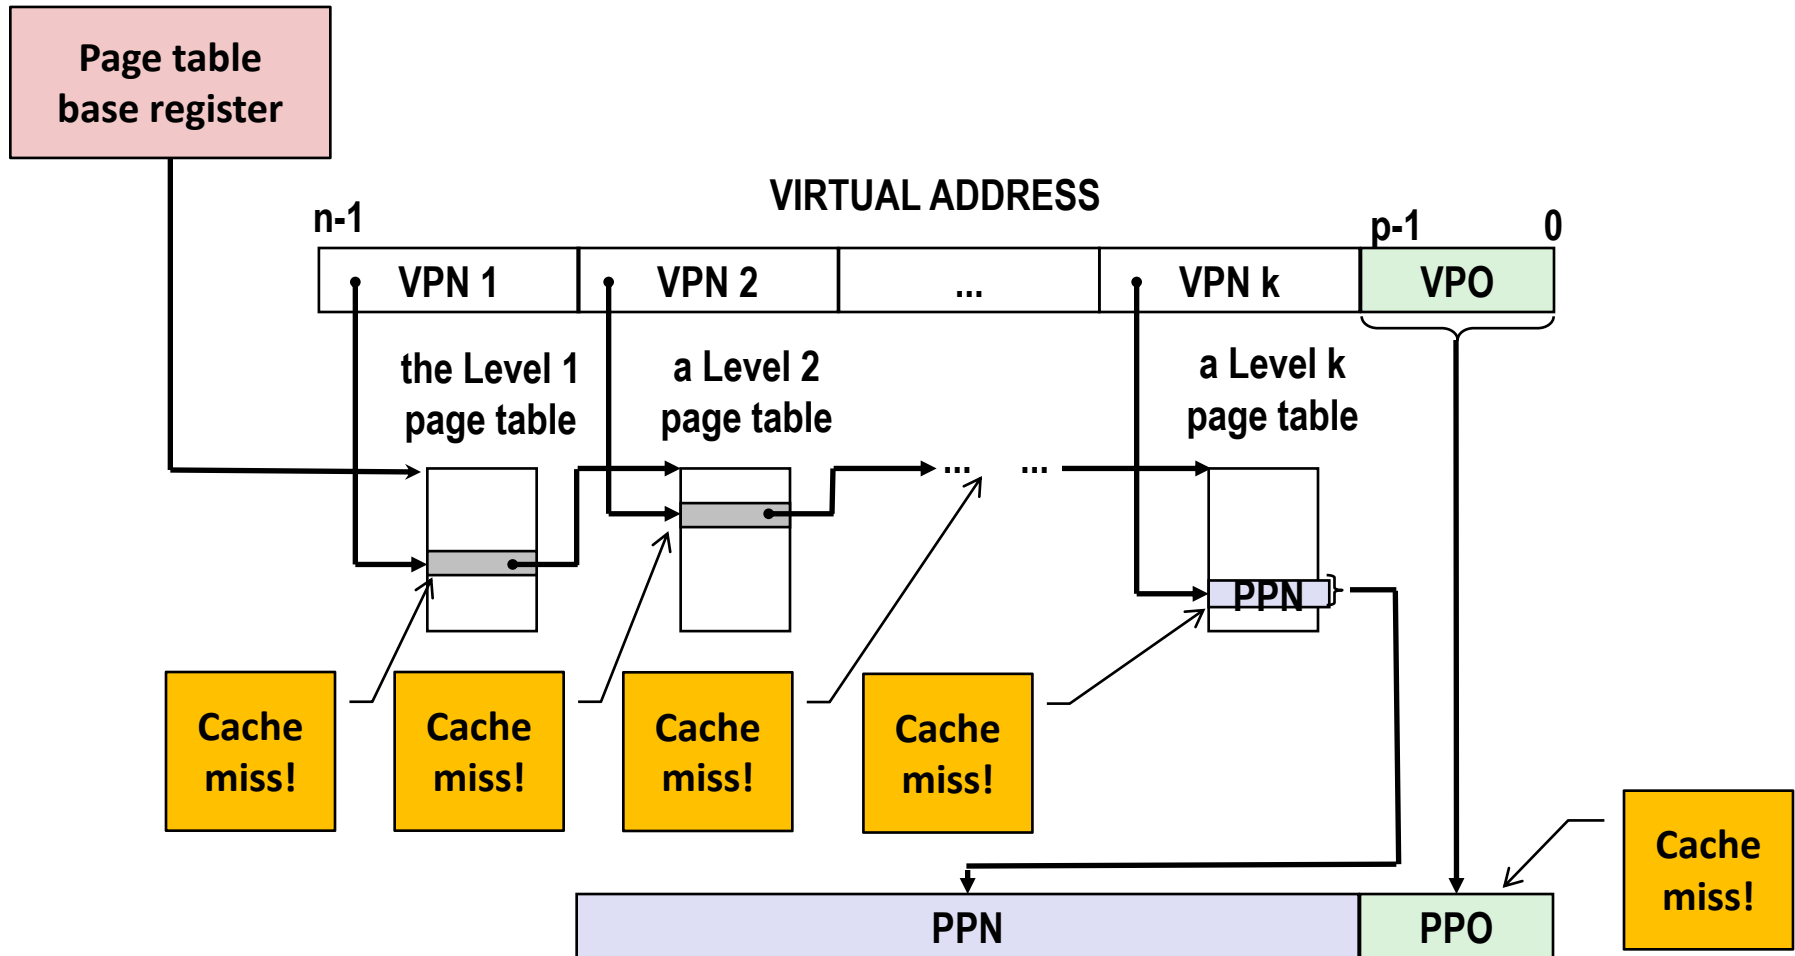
Page table base register

VIRTUAL ADDRESS

n-1

p-1

0

| VPN 1 | VPN 2 | ... | VPN k | VPO |
|---|---|---|---|---|

the Level 1 page table

a Level 2 page table

... ...

a Level k page table

PPN

Cache miss!

Cache miss!

Cache miss!

Cache miss!

Cache miss!

| PPN | PPO |
|---|---|